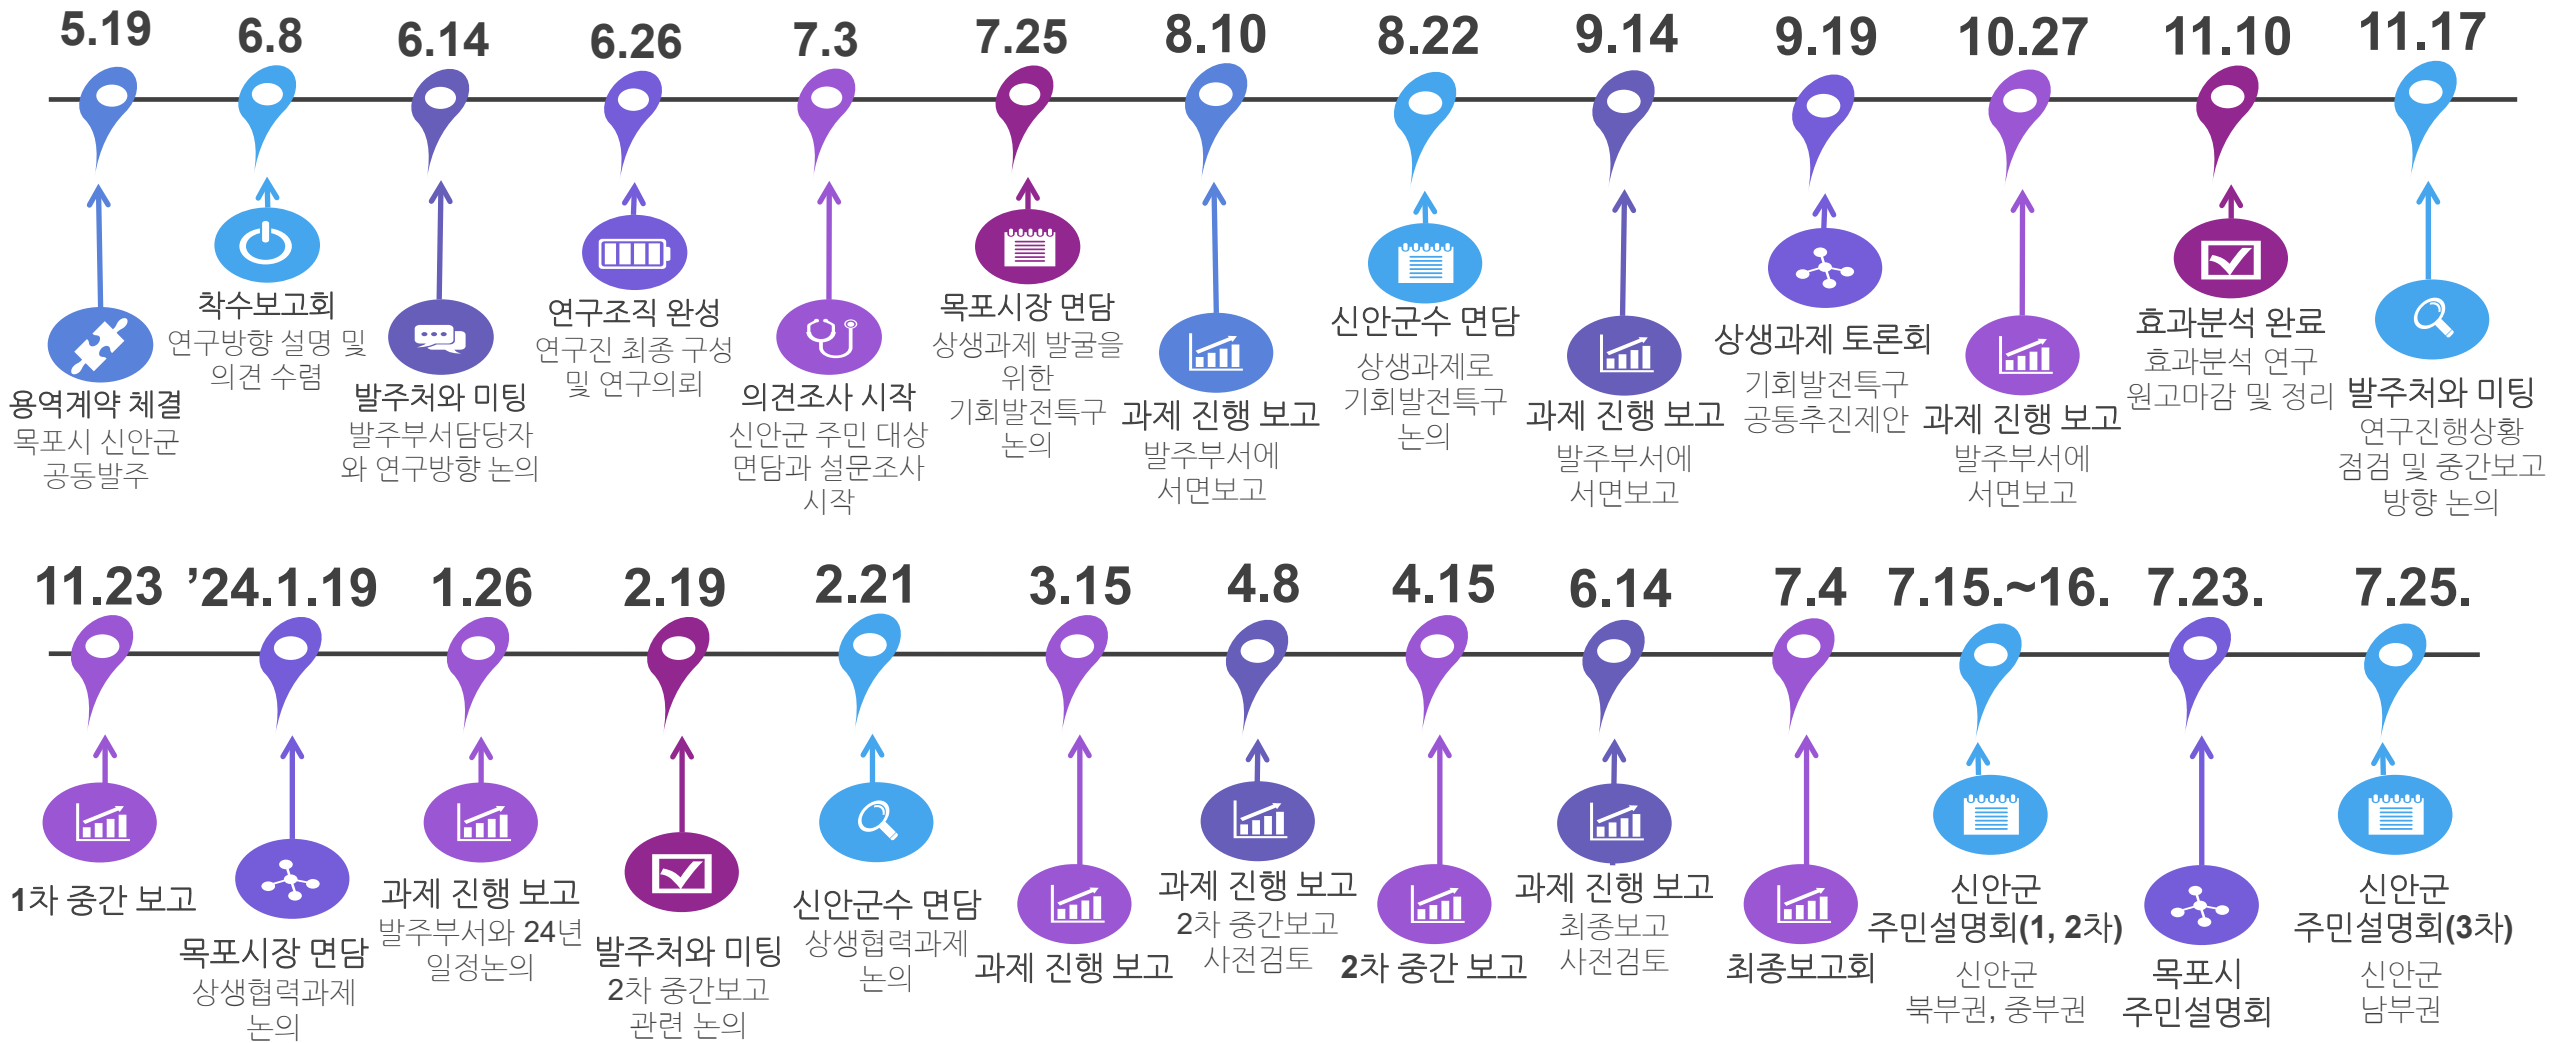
5.19
용역계약 체결
목포시 신안군 공동발주

6.8
착수보고회
연구방향 설명 및 의견 수렴

6.14
발주처와 미팅
발주부서담당자와 연구방향 논의

6.26
연구조직 완성
연구진 최종 구성 및 연구의뢰

7.3
의견조사 시작
신안군 주민 대상 면담과 설문조사 시작

7.25
목포시장 면담
상생과제 발굴을 위한 기회발전특구 논의

8.10
과제 진행 보고
발주부서에 서면보고

8.22
신안군수 면담
상생과제로 기회발전특구 논의

9.14
과제 진행 보고
발주부서에 서면보고

9.19
상생과제 토론회
기회발전특구 공동추진제안

10.27
과제 진행 보고
발주부서에 서면보고

11.10
효과분석 완료
효과분석 연구 원고마감 및 정리

11.17
발주처와 미팅
연구진행상황 점검 및 중간보고 방향 논의

11.23
1차 중간 보고

’24.1.19
목포시장 면담
상생협력과제 논의

1.26
과제 진행 보고
발주부서와 24년 일정논의

2.19
발주처와 미팅
2차 중간보고 관련 논의

2.21
신안군수 면담
상생협력과제 논의

3.15
과제 진행 보고

4.8
과제 진행 보고
2차 중간보고 사전검토

4.15
2차 중간 보고

6.14
과제 진행 보고
최종보고 사전검토

7.4
최종보고회

7.15.~16.
신안군 주민설명회(1, 2차)
신안군 북부권, 중부권

7.23.
목포시 주민설명회

7.25.
신안군 주민설명회(3차)
신안군 남부권